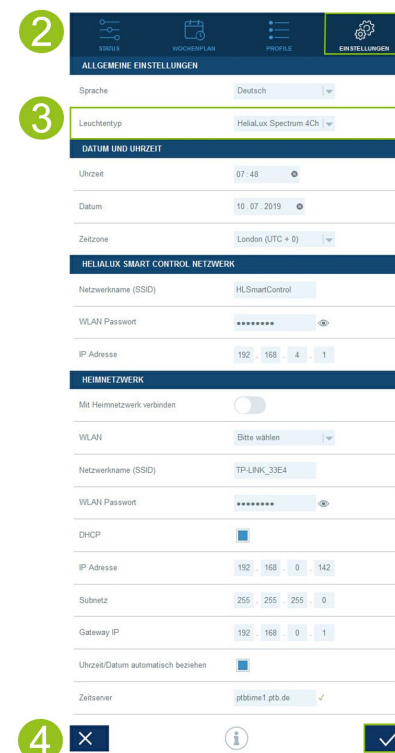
2

STATUS

WOCHENPLAN

PROFILE

EINSTELLUNGEN

ALLGEMEINE EINSTELLUNGEN

Sprache

Deutsch

3

Leuchtentyp

HeliaLux Spectrum 4Ch

DATUM UND UHRZEIT

Uhrzeit

07 : 48

Datum

10 . 07 . 2019

Zeitzone

London (UTC + 0)

HELIALUX SMART CONTROL NETZWERK

Netzwerkname (SSID)

HLSmartControl

WLAN Passwort

••••••••

IP Adresse

192 . 168 . 4 . 1

HEIMNETZWERK

Mit Heimnetzwerk verbinden

WLAN

Bitte wählen

Netzwerkname (SSID)

TP-LINK_33E4

WLAN Passwort

••••••••

DHCP

IP Adresse

192 . 168 . 0 . 142

Subnetz

255 . 255 . 255 . 0

Gateway IP

192 . 168 . 0 . 1

Uhrzeit/Datum automatisch beziehen

Zeitserver

ptbtime1.ptb.de

4

×

i

✓